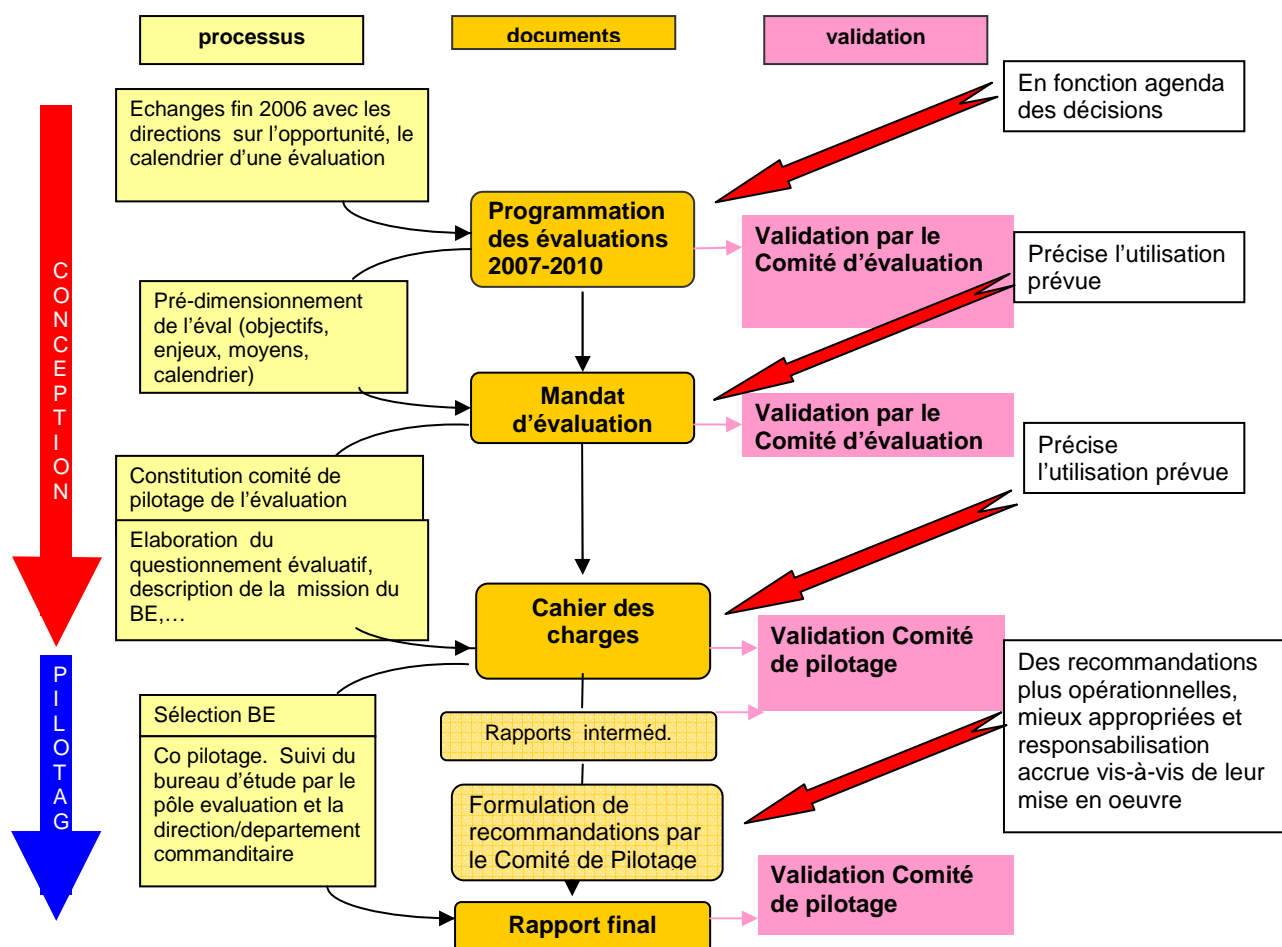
processus

documents

validation

En fonction agenda des décisions

Echanges fin 2006 avec les directions sur l'opportunité, le calendrier d'une évaluation

C
O
N
C
E
P
T
I
O
N

Programmation des évaluations 2007-2010

Validation par le Comité d'évaluation

Précise l'utilisation prévue

Pré-dimensionnement de l'éval (objectifs, enjeux, moyens, calendrier)

Mandat d'évaluation

Validation par le Comité d'évaluation

Précise l'utilisation prévue

Constitution comité de pilotage de l'évaluation

Elaboration du questionnement évaluatif, description de la mission du BE,…

Cahier des charges

Validation Comité de pilotage

P
I
L
O
T
A
G

Des recommandations plus opérationnelles, mieux appropriées et responsabilisation accrue vis-à-vis de leur mise en oeuvre

Sélection BE

Co pilotage. Suivi du bureau d'étude par le pôle evaluation et la direction/departement commanditaire

Rapports interméd.

Formulation de recommandations par le Comité de Pilotage

Validation Comité de pilotage

Rapport final